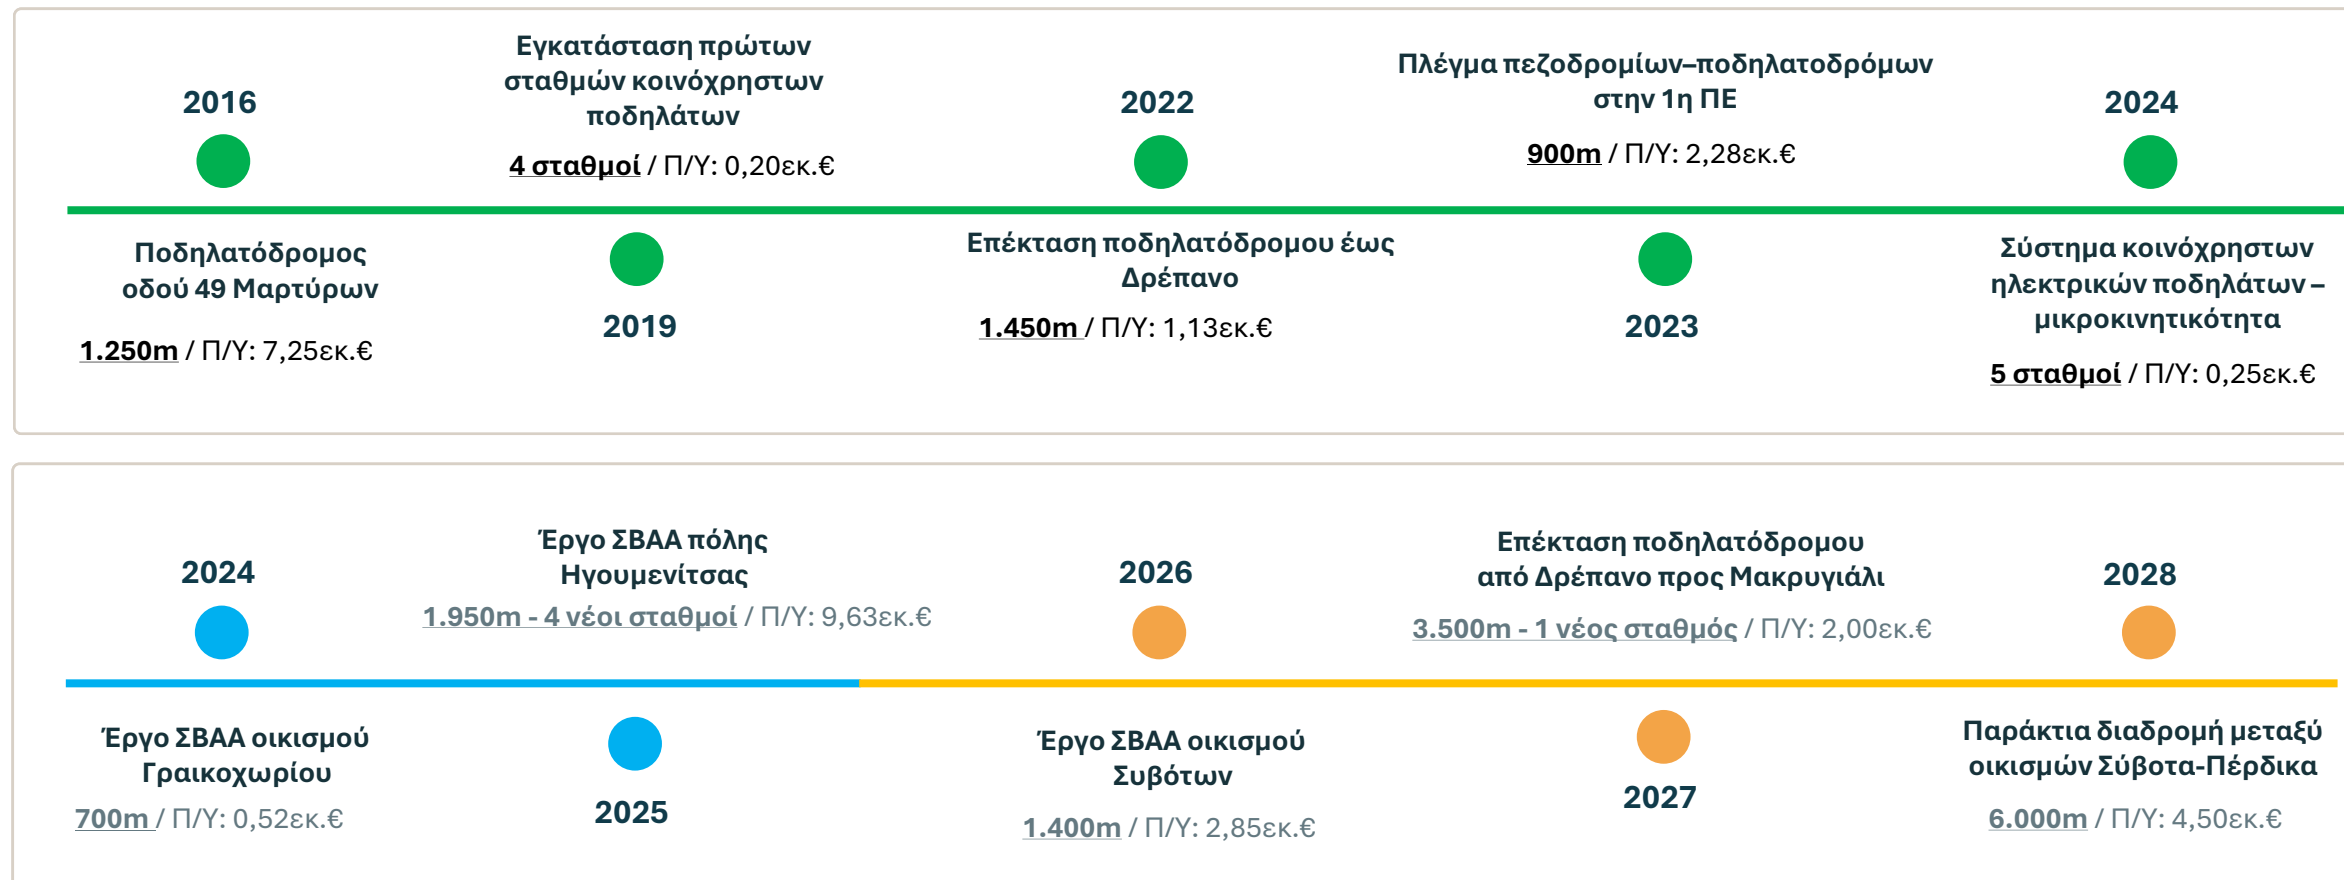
2016

Ποδηλατόδρομος οδού 49 Μαρτύρων

1.250m / Π/Υ: 7,25εκ.€

Εγκατάσταση πρώτων σταθμών κοινόχρηστων ποδηλάτων

4 σταθμοί / Π/Υ: 0,20εκ.€

2019

2022

Επέκταση ποδηλατόδρομου έως Δρέπανο

1.450m / Π/Υ: 1,13εκ.€

Πλέγμα πεζοδρομίων–ποδηλατοδρόμων στην 1η ΠΕ

900m / Π/Υ: 2,28εκ.€

2023

2024

Σύστημα κοινόχρηστων ηλεκτρικών ποδηλάτων – μικροκινητικότητα

5 σταθμοί / Π/Υ: 0,25εκ.€

2024

Έργο ΣΒΑΑ οικισμού Γραικοχωρίου

700m / Π/Υ: 0,52εκ.€

Έργο ΣΒΑΑ πόλης Ηγουμενίτσας

1.950m - 4 νέοι σταθμοί / Π/Υ: 9,63εκ.€

2025

2026

Έργο ΣΒΑΑ οικισμού Συβότων

1.400m / Π/Υ: 2,85εκ.€

Επέκταση ποδηλατόδρομου από Δρέπανο προς Μακρυγιάλι

3.500m - 1 νέος σταθμός / Π/Υ: 2,00εκ.€

2027

2028

Παράκτια διαδρομή μεταξύ οικισμών Σύβοτα-Πέρδικα

6.000m / Π/Υ: 4,50εκ.€